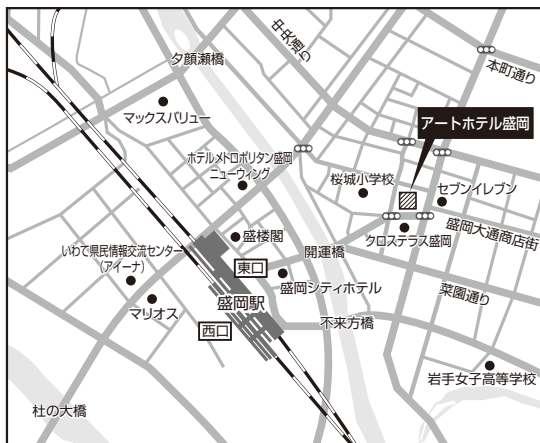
夕顔瀬橋

中央通り

本町通り

マックスバリュー

アートホテル盛岡

ホテルメトロポリタン盛岡
ニューウィング

桜城小学校

セブンイレブン

盛楼閣

盛岡大通商店街

開運橋

クロステラス盛岡

いわて県民情報交流センター
（アイーナ）

東口

盛岡シティホテル

菜園通り

マリオス

盛岡駅

不来方橋

西口

岩手女子高等学校

杜の大橋